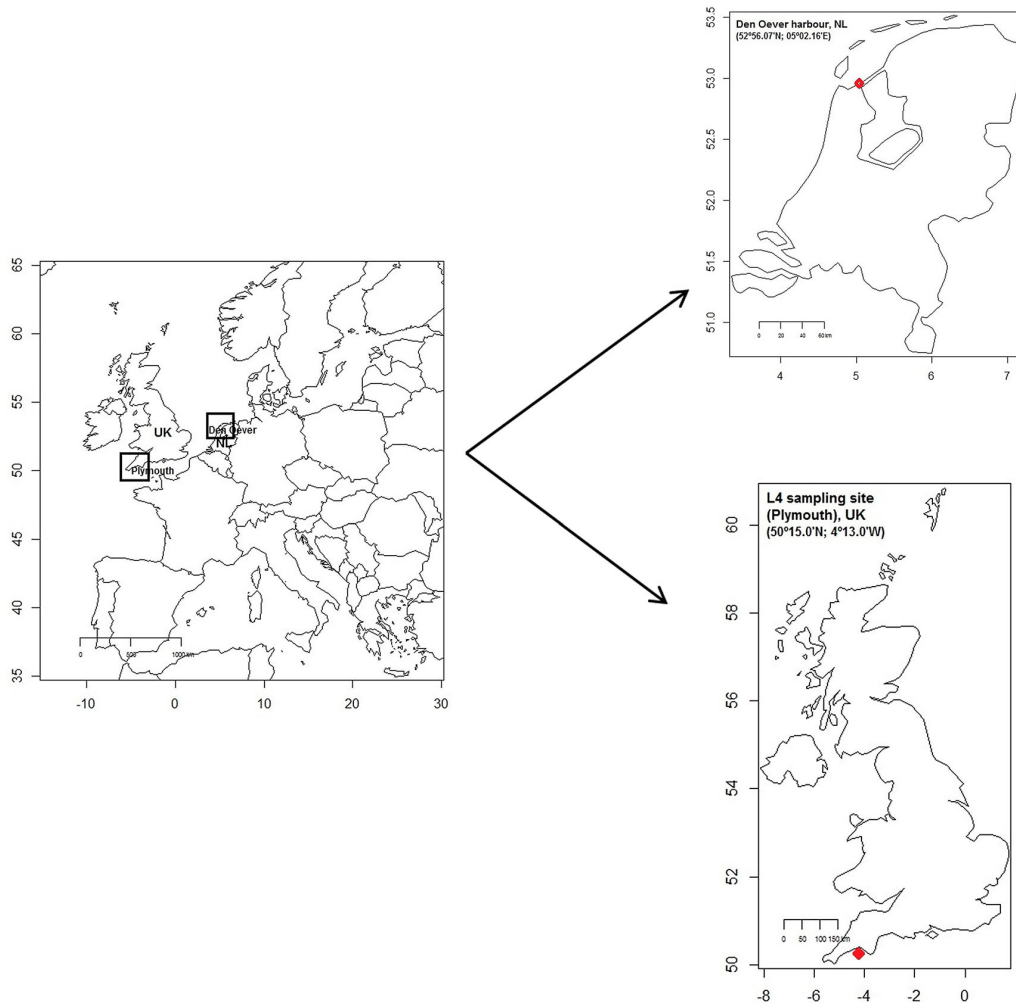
65
60
55
50
45
40
35
-10
0
10
20
30
UK
Den Oever
NL
Plymouth
0
500
1000 km

Den Oever harbour, NL
(52°56.07'N; 05°02.16'E)
53.5
53.0
52.5
52.0
51.5
51.0
0
20
40
60 km
4
5
6
7

L4 sampling site (Plymouth), UK
(50°15.0'N; 4°13.0'W)
60
58
56
54
52
50
0
50
100
150 km
-8
-6
-4
-2
0